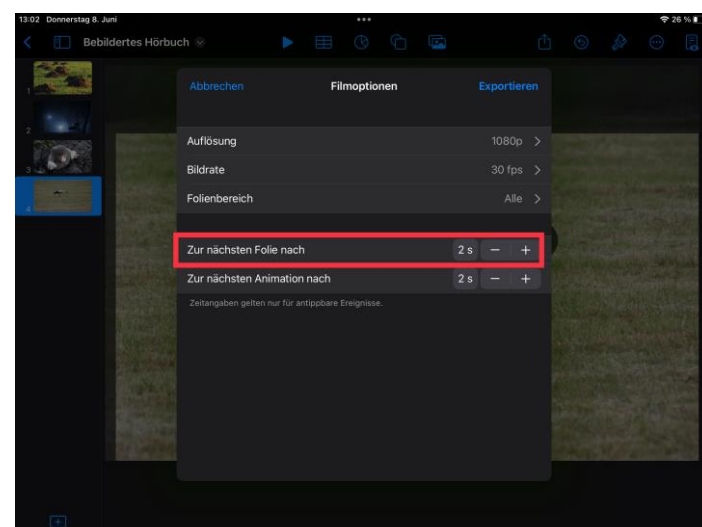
13:02 Donnerstag 8. Juni

26 %

Bebildertes Hörbuch

1
2
3
4

Abbrechen

Filmoptionen

Exportieren

Auflösung 1080p >

Bildrate 30 fps >

Folienbereich Alle >

Zur nächsten Folie nach 2 s − +

Zur nächsten Animation nach 2 s − +

Zeitangaben gelten nur für antippbare Ereignisse.